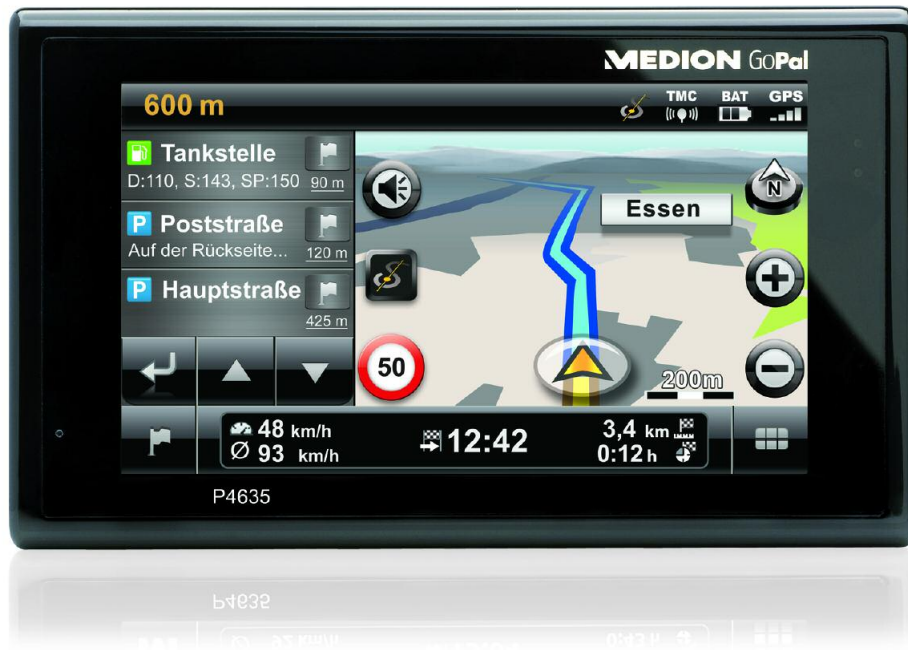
MEDION GoPal

600 m

TMC BAT GPS

Tankstelle
D:110, S:143, SP:150 90 m

P Poststraße
Auf der Rückseite... 120 m

P Hauptstraße
425 m

Essen

N

50

200m

48 km/h
Ø 93 km/h

12:42

3,4 km
0:12 h

P4635